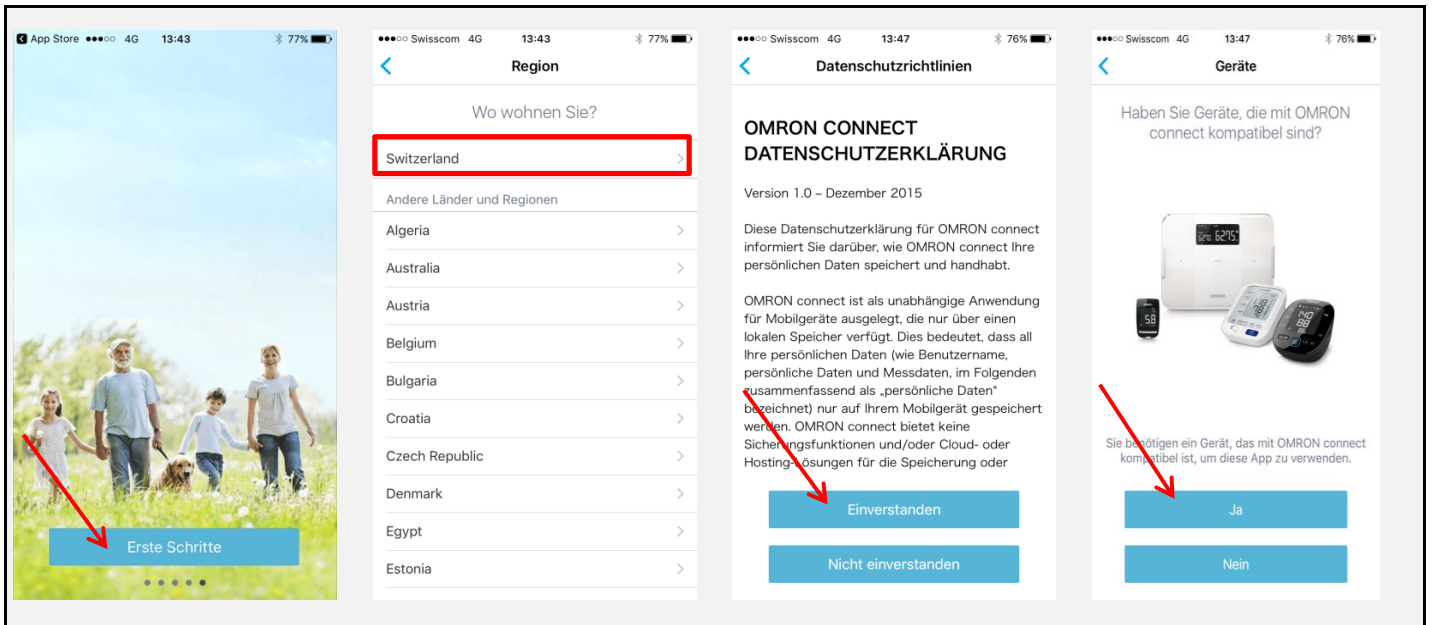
App Store ●●●○○ 4G 13:43 77%

Erste Schritte

●●●○○ Swisscom 4G 13:43 77%

Region

Wo wohnen Sie?

Switzerland

Andere Länder und Regionen

Algeria

Australia

Austria

Belgium

Bulgaria

Croatia

Czech Republic

Denmark

Egypt

Estonia

●●●○○ Swisscom 4G 13:47 76%

Datenschutzrichtlinien

OMRON CONNECT DATENSCHUTZERKLÄRUNG

Version 1.0 – Dezember 2015

Diese Datenschutzerklärung für OMRON connect informiert Sie darüber, wie OMRON connect Ihre persönlichen Daten speichert und handhabt.

OMRON connect ist als unabhängige Anwendung für Mobilgeräte ausgelegt, die nur über einen lokalen Speicher verfügt. Dies bedeutet, dass all Ihre persönlichen Daten (wie Benutzername, persönliche Daten und Messdaten, im Folgenden zusammenfassend als „persönliche Daten" bezeichnet) nur auf Ihrem Mobilgerät gespeichert werden. OMRON connect bietet keine Sicherungsfunktionen und/oder Cloud- oder Hosting-Lösungen für die Speicherung oder

Einverstanden

Nicht einverstanden

●●●○○ Swisscom 4G 13:47 76%

Geräte

Haben Sie Geräte, die mit OMRON connect kompatibel sind?

Sie benötigen ein Gerät, das mit OMRON connect kompatibel ist, um diese App zu verwenden.

Ja

Nein